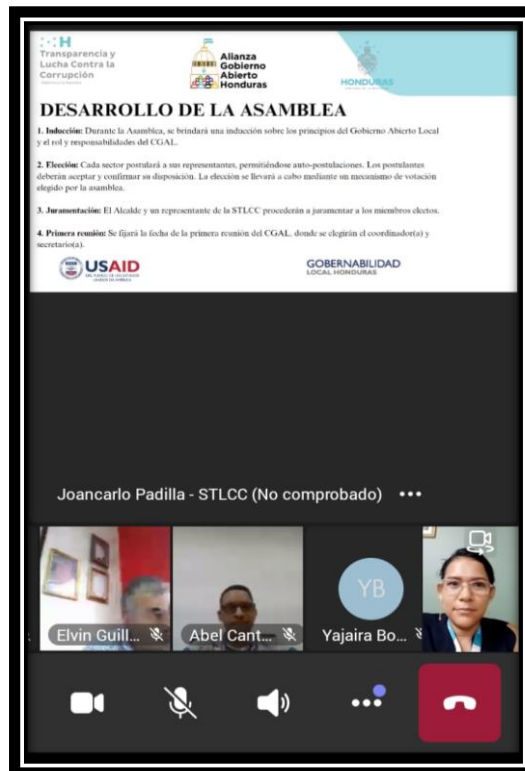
Transparencia y Lucha Contra la Corrupción

Alianza Gobierno Abierto Honduras

HONDURAS

DESARROLLO DE LA ASAMBLEA

1. Inducción: Durante la Asamblea, se brindará una inducción sobre los principios del Gobierno Abierto Local y el rol y responsabilidades del CGAL.

2. Elección: Cada sector postulará a sus representantes, permitiéndose auto-postulaciones. Los postulantes deberán aceptar y confirmar su disposición. La elección se llevará a cabo mediante un mecanismo de votación elegido por la asamblea.

3. Juramentación: El Alcalde y un representante de la STLCC procederán a juramentar a los miembros electos.

4. Primera reunión: Se fijará la fecha de la primera reunión del CGAL, donde se elegirán el coordinador(a) y secretario(a).

USAID
DEL PUEBLO DE LOS ESTADOS UNIDOS DE AMÉRICA

GOBERNABILIDAD
LOCAL HONDURAS

Joancarlo Padilla - STLCC (No comprobado) •••

Elvin Guill...

Abel Cant...

YB
Yajaira Bo...